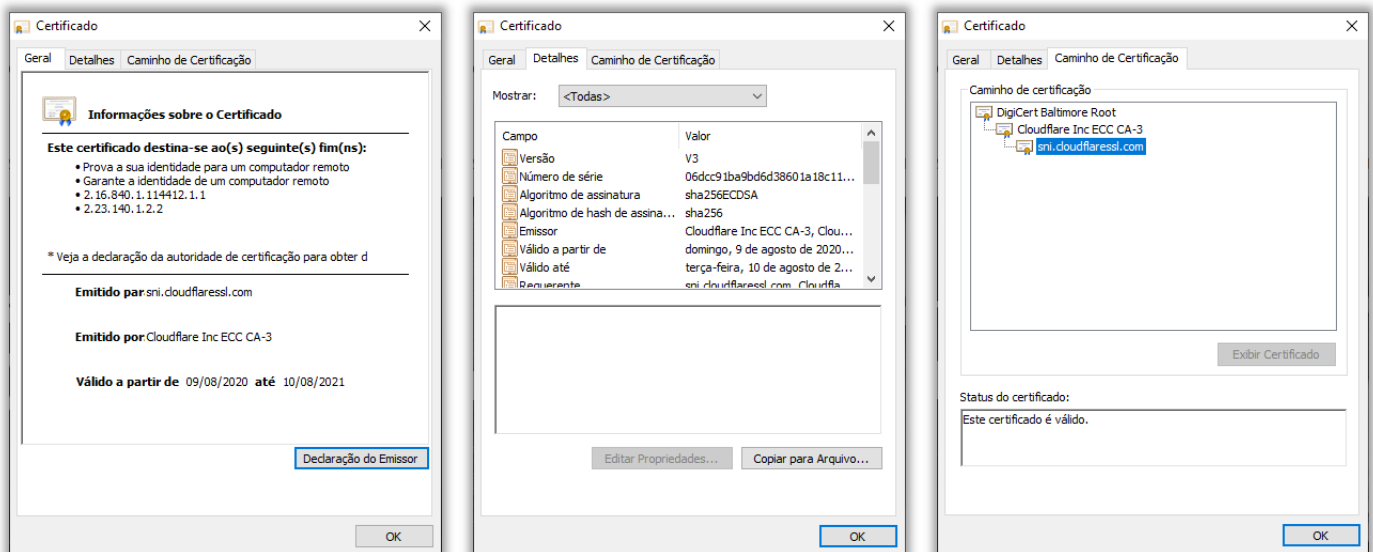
Certificado

Geral Detalhes Caminho de Certificação

Informações sobre o Certificado

Este certificado destina-se ao(s) seguinte(s) fim(ns):

• Prova a sua identidade para um computador remoto
• Garante a identidade de um computador remoto
• 2.16.840.1.114412.1.1
• 2.23.140.1.2.2

* Veja a declaração da autoridade de certificação para obter d

Emitido para sni.cloudflaressl.com

Emitido por Cloudflare Inc ECC CA-3

Válido a partir de 09/08/2020 até 10/08/2021

Declaração do Emissor

OK

Certificado

Geral Detalhes Caminho de Certificação

Mostrar: <Todas>

| Campo | Valor |
|---|---|
| Versão | V3 |
| Número de série | 06dcc91ba9bd6d38601a18c11... |
| Algoritmo de assinatura | sha256ECDSA |
| Algoritmo de hash de assina... | sha256 |
| Emissor | Cloudflare Inc ECC CA-3, Clou... |
| Válido a partir de | domingo, 9 de agosto de 2020... |
| Válido até | terça-feira, 10 de agosto de 2... |
| Requerente | sni.cloudflaressl.com, Cloudfla... |

Editar Propriedades... Copiar para Arquivo...

OK

Certificado

Geral Detalhes Caminho de Certificação

Caminho de certificação

DigiCert Baltimore Root
Cloudflare Inc ECC CA-3
sni.cloudflaressl.com

Exibir Certificado

Status do certificado:

Este certificado é válido.

OK